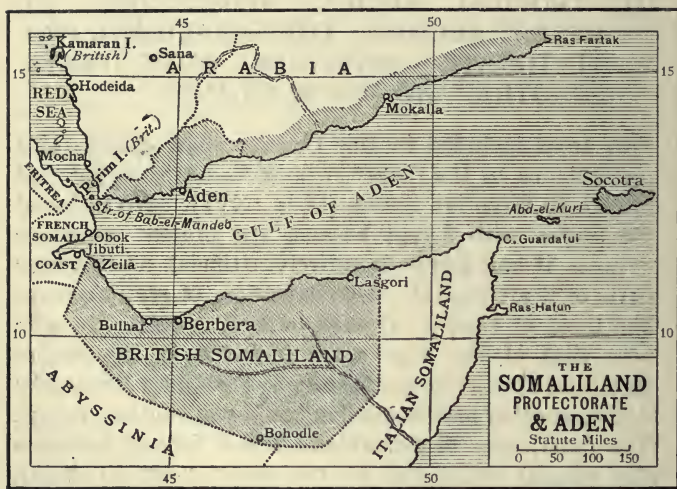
45
50
15
15
10
10
45
50

Kamaran I. (British)
Sana
ARABIA
Ras Fartak
RED SEA
Hodeida
Mokalla
Mocha
Perim I. (Brit.)
ERITREA
Aden
Str. of Bab-el-Mandeb
GULF OF ADEN
Socotra
Abd-el-Kuri
FRENCH SOMALI COAST
Obok
Jibuti
Zeila
C. Guardafui
Lasgori
Ras Hafun
Bulhar
Berbera
BRITISH SOMALILAND
ITALIAN SOMALILAND
ABYSSINIA
Bohodle

THE SOMALILAND PROTECTORATE & ADEN
Statute Miles
0 50 100 150